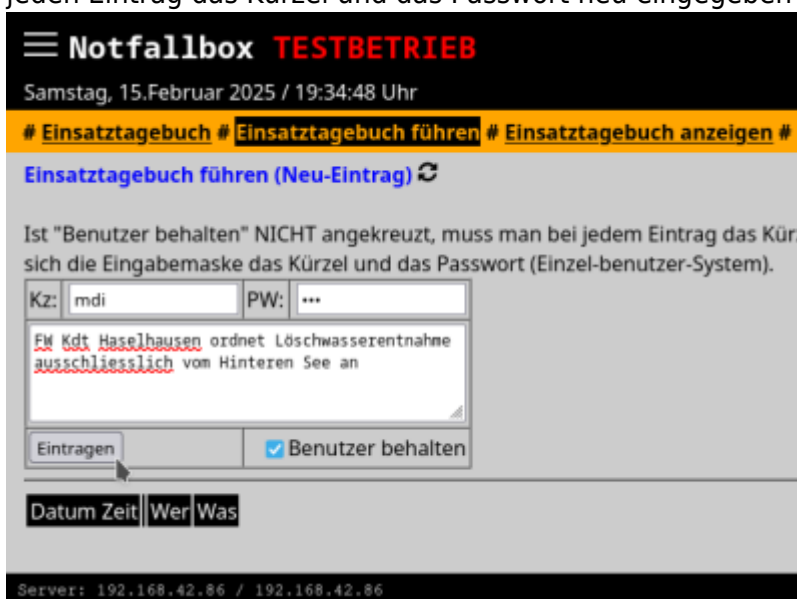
jeden Eintrag das Kürzel und das Passwort neu eingegeben

Notfallbox TESTBETRIEB

Samstag, 15.Februar 2025 / 19:34:48 Uhr

# Einsatztagebuch # Einsatztagebuch führen # Einsatztagebuch anzeigen #

Einsatztagebuch führen (Neu-Eintrag)

Ist "Benutzer behalten" NICHT angekreuzt, muss man bei jedem Eintrag das Kür sich die Eingabemaske das Kürzel und das Passwort (Einzel-benutzer-System).

| Kz: | mdi | PW: | ••• |
|---|---|---|---|

FW Kdt Haselhausen ordnet Löschwasserentnahme ausschliesslich vom Hinteren See an

Eintragen

Benutzer behalten

| Datum Zeit | Wer | Was |
|---|---|---|

Server: 192.168.42.86 / 192.168.42.86